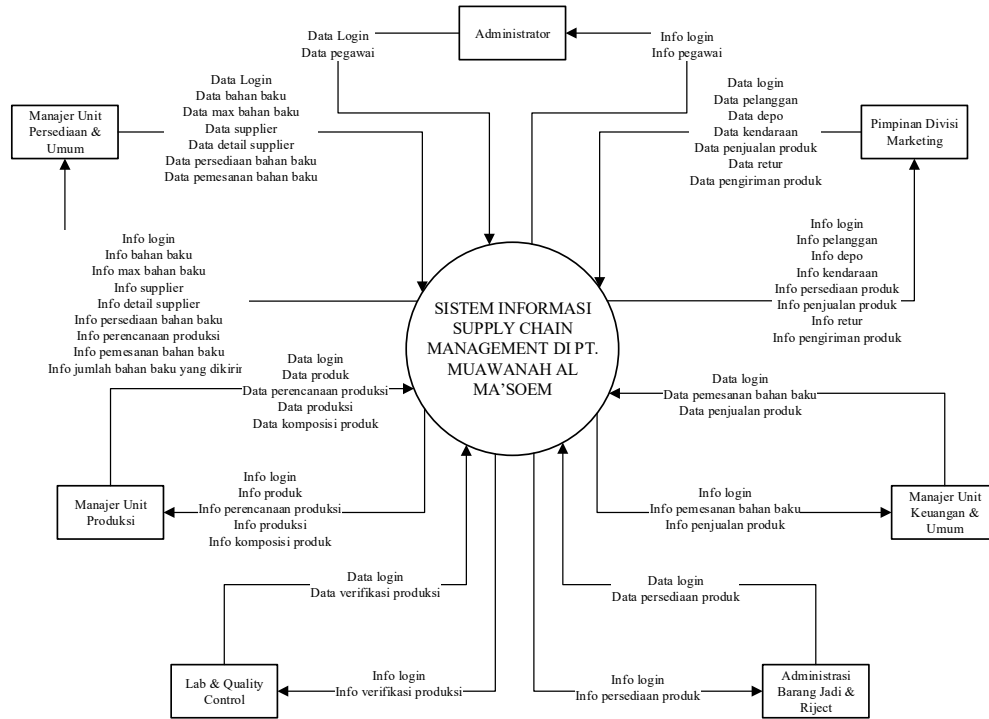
Administrator

Data Login
Data pegawai

Info login
Info pegawai

Manajer Unit Persediaan & Umum

Data Login
Data bahan baku
Data max bahan baku
Data supplier
Data detail supplier
Data persediaan bahan baku
Data pemesanan bahan baku

Data login
Data pelanggan
Data depo
Data kendaraan
Data penjualan produk
Data retur
Data pengiriman produk

Pimpinan Divisi Marketing

Info login
Info pelanggan
Info depo
Info kendaraan
Info persediaan produk
Info penjualan produk
Info retur
Info pengiriman produk

Info login
Info bahan baku
Info max bahan baku
Info supplier
Info detail supplier
Info persediaan bahan baku
Info perencanaan produksi
Info pemesanan bahan baku
Info jumlah bahan baku yang dikirim

SISTEM INFORMASI SUPPLY CHAIN MANAGEMENT DI PT. MUAWANAH AL MA'SOEM

Data login
Data produk
Data perencanaan produksi
Data produksi
Data komposisi produk

Data login
Data pemesanan bahan baku
Data penjualan produk

Info login
Info produk
Info perencanaan produksi
Info produksi
Info komposisi produk

Manajer Unit Produksi

Info login
Info pemesanan bahan baku
Info penjualan produk

Manajer Unit Keuangan & Umum

Data login
Data verifikasi produksi

Data login
Data persediaan produk

Lab & Quality Control

Info login
Info verifikasi produksi

Info login
Info persediaan produk

Administrasi Barang Jadi & Riject